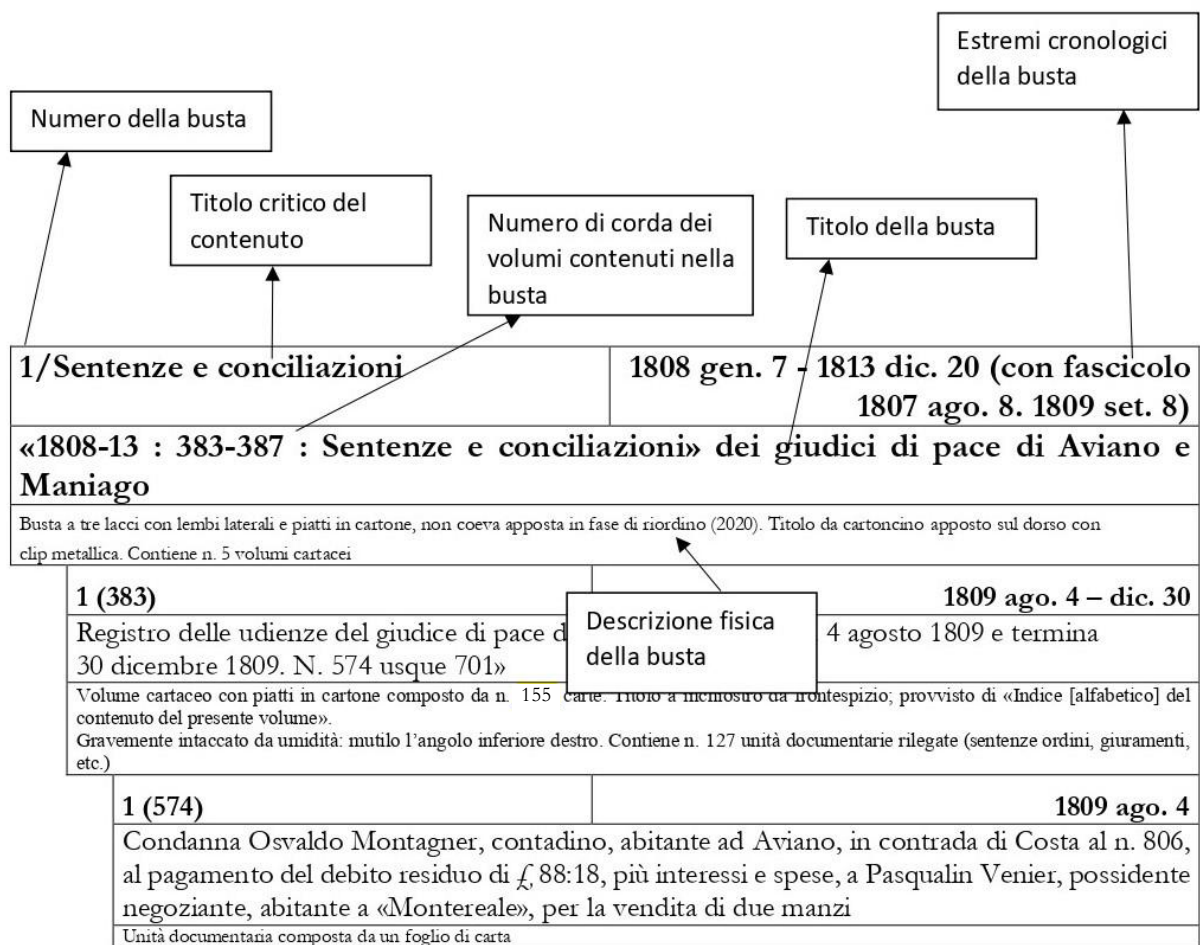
Estremi cronologici della busta

Numero della busta

Titolo critico del contenuto

Numero di corda dei volumi contenuti nella busta

Titolo della busta

| 1/Sentenze e conciliazioni | 1808 gen. 7 - 1813 dic. 20 (con fascicolo 1807 ago. 8. 1809 set. 8) |
|---|---|

«1808-13 : 383-387 : Sentenze e conciliazioni» dei giudici di pace di Aviano e Maniago

Busta a tre lacci con lembi laterali e piatti in cartone, non coeva apposta in fase di riordino (2020). Titolo da cartoncino apposto sul dorso con clip metallica. Contiene n. 5 volumi cartacei

| 1 (383) | 1809 ago. 4 – dic. 30 |
|---|---|

Registro delle udienze del giudice di pace d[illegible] 4 agosto 1809 e termina 30 dicembre 1809. N. 574 usque 701»

Descrizione fisica della busta

Volume cartaceo con piatti in cartone composto da n. 155 carte. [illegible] da frontespizio; provvisto di «Indice [alfabetico] del contenuto del presente volume».
Gravemente intaccato da umidità: mutilo l'angolo inferiore destro. Contiene n. 127 unità documentarie rilegate (sentenze ordini, giuramenti, etc.)

| 1 (574) | 1809 ago. 4 |
|---|---|

Condanna Osvaldo Montagner, contadino, abitante ad Aviano, in contrada di Costa al n. 806, al pagamento del debito residuo di ₤ 88:18, più interessi e spese, a Pasqualin Venier, possidente negoziante, abitante a «Montereale», per la vendita di due manzi

Unità documentaria composta da un foglio di carta